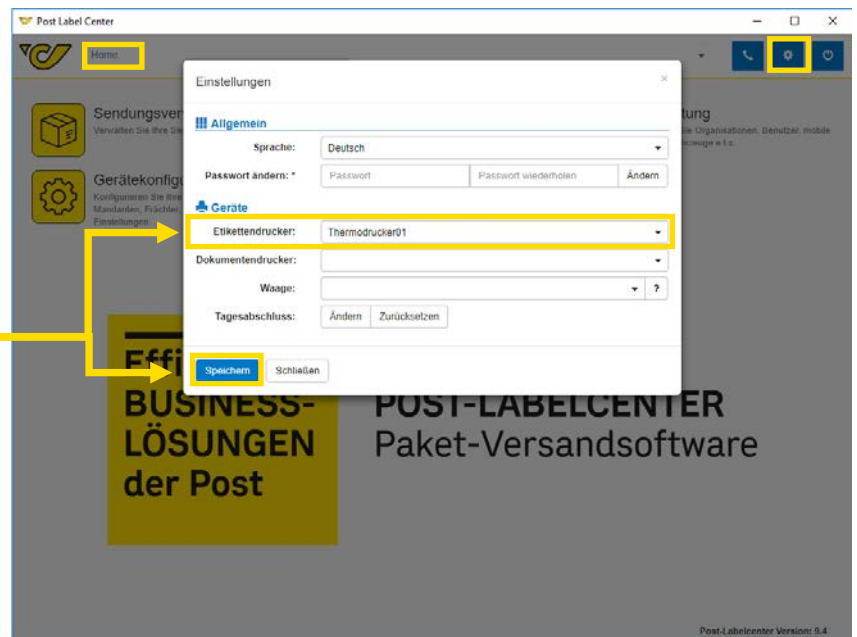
Post Label Center

Home

Sendungsver
Verwalten Sie Ihre Se

Gerätekonfigu
Konfigurieren Sie Ihre
Mandanten, Fächler
Einstellungen

tung
ie Organisationen, Benutzer, mobile
rzeuge u.s.

Einstellungen

×

Allgemein

Sprache: Deutsch

Passwort ändern: * Passwort Passwort wiederholen Ändern

Geräte

Etikettendrucker: Thermodrucker01

Dokumentendrucker:

Waage: ?

Tagesabschluss: Ändern Zurücksetzen

Speichern Schließen

Effi
BUSINESS-
LÖSUNGEN
der Post

POST-LABELCENTER
Paket-Versandsoftware

Post-Labelcenter Version: 9.4